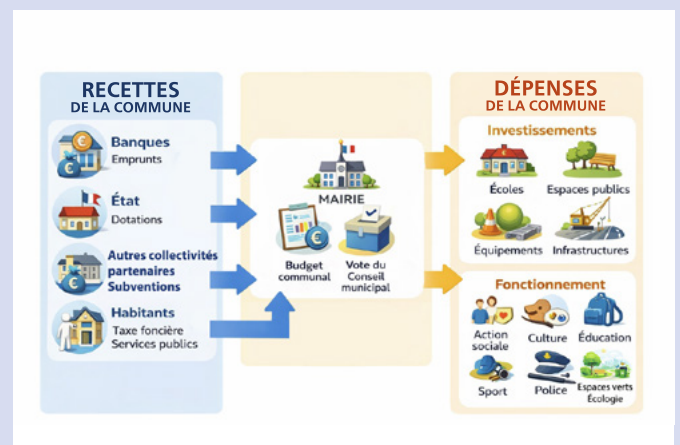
RECETTES
DE LA COMMUNE

Banques
Emprunts

État
Dotations

Autres collectivités partenaires
Subventions

Habitants
Taxe foncière
Services publics

MAIRIE

Budget communal

Vote du Conseil municipal

DÉPENSES
DE LA COMMUNE

Investissements

Écoles

Espaces publics

Équipements

Infrastructures

Fonctionnement

Action sociale

Culture

Éducation

Sport

Police

Espaces verts
Écologie